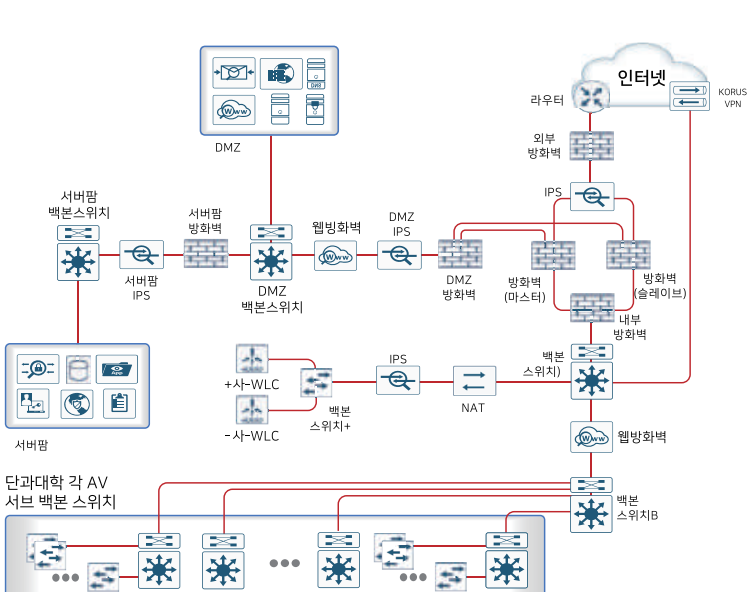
인터넷

라우터

KORUS VPN

DMZ

외부 방화벽

IPS

서버팜 백본스위치

서버팜 방화벽

서버팜 IPS

DMZ 백본스위치

웹방화벽

DMZ IPS

DMZ 방화벽

방화벽 (마스터)

방화벽 (슬레이브)

내부 방화벽

서버팜

+사-WLC

-사-WLC

백본 스위치+

IPS

NAT

백본 스위치)

웹방화벽

단과대학 각 AV 서브 백본 스위치

백본 스위치B